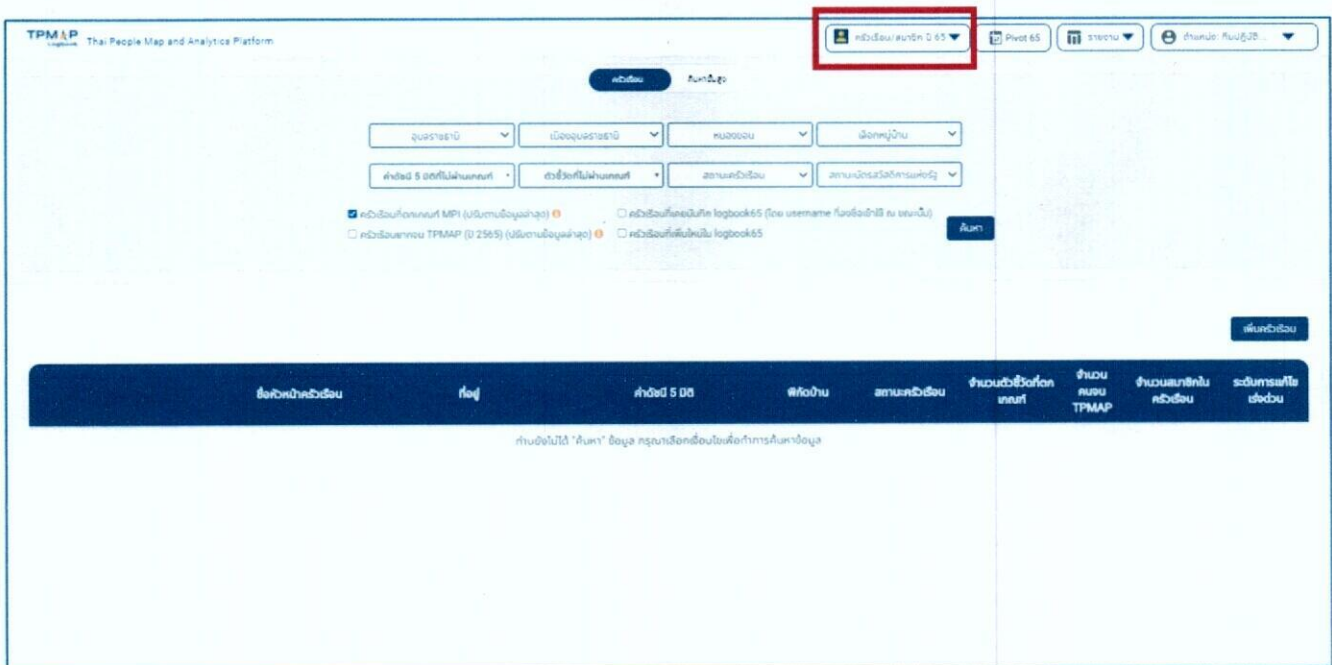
TPMAP Logbook Thai People Map and Analytics Platform

ครัวเรือน/สมาชิก ปี 65 | Pivot 65 | รายงาน | ตำแหน่ง: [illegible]

ครัวเรือน | ค้นหาขั้นสูง

อุดรธานี | เมืองอุดรธานี | หนองขอนกว้าง | เลือกหมู่บ้าน

ค่าดัชนี 5 มิติที่ไม่ผ่านเกณฑ์ | ตัวชี้วัดที่ไม่ผ่านเกณฑ์ | สถานะครัวเรือน | สถานะบัตรสวัสดิการแห่งรัฐ

ครัวเรือนที่ตกเกณฑ์ MPI (ปริมาณข้อมูลล่าสุด)
ครัวเรือนยากจน TPMAP (ปี 2565) (ปริมาณข้อมูลล่าสุด)
ครัวเรือนที่เคยบันทึก logbook65 (โดย username ที่ลงชื่อเข้าใช้ ณ ขณะนั้น)
ครัวเรือนที่เพิ่มใหม่ใน logbook65

ค้นหา

เพิ่มครัวเรือน

| ชื่อหัวหน้าครัวเรือน | ที่อยู่ | ค่าดัชนี 5 มิติ | พิกัดบ้าน | สถานะครัวเรือน | จำนวนตัวชี้วัดที่ตกเกณฑ์ | จำนวนคนจน TPMAP | จำนวนสมาชิกในครัวเรือน | ระดับการแก้ไขเร่งด่วน |
|---|---|---|---|---|---|---|---|---|

ท่านยังไม่ได้ "ค้นหา" ข้อมูล กรุณาเลือกเงื่อนไขเพื่อทำการค้นหาข้อมูล